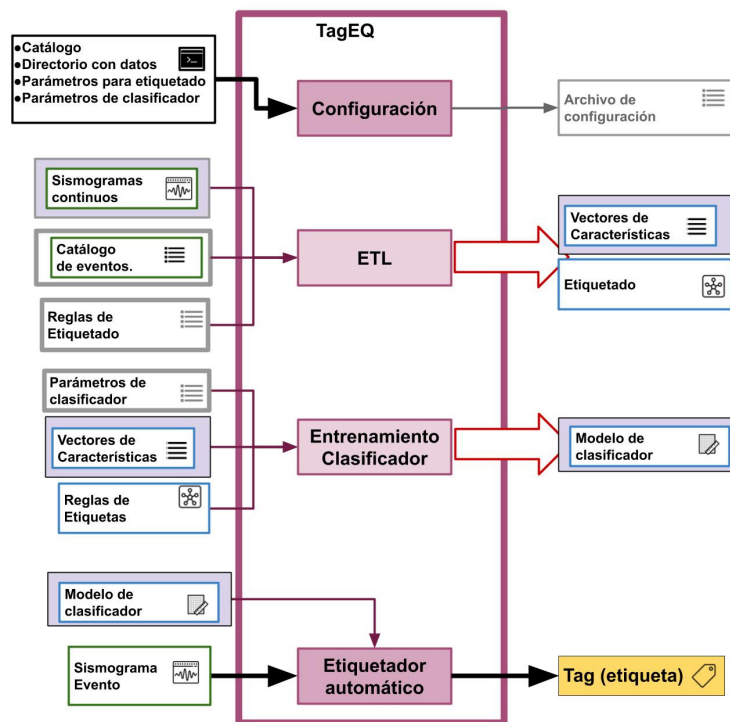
TagEQ

•Catálogo
•Directorio con datos
•Parámetros para etiquetado
•Parámetros de clasificador

Configuración

Archivo de configuración

Sismogramas continuos

Catálogo de eventos.

Reglas de Etiquetado

ETL

Vectores de Características

Etiquetado

Parámetros de clasificador

Vectores de Características

Reglas de Etiquetas

Entrenamiento Clasificador

Modelo de clasificador

Modelo de clasificador

Sismograma Evento

Etiquetador automático

Tag (etiqueta)